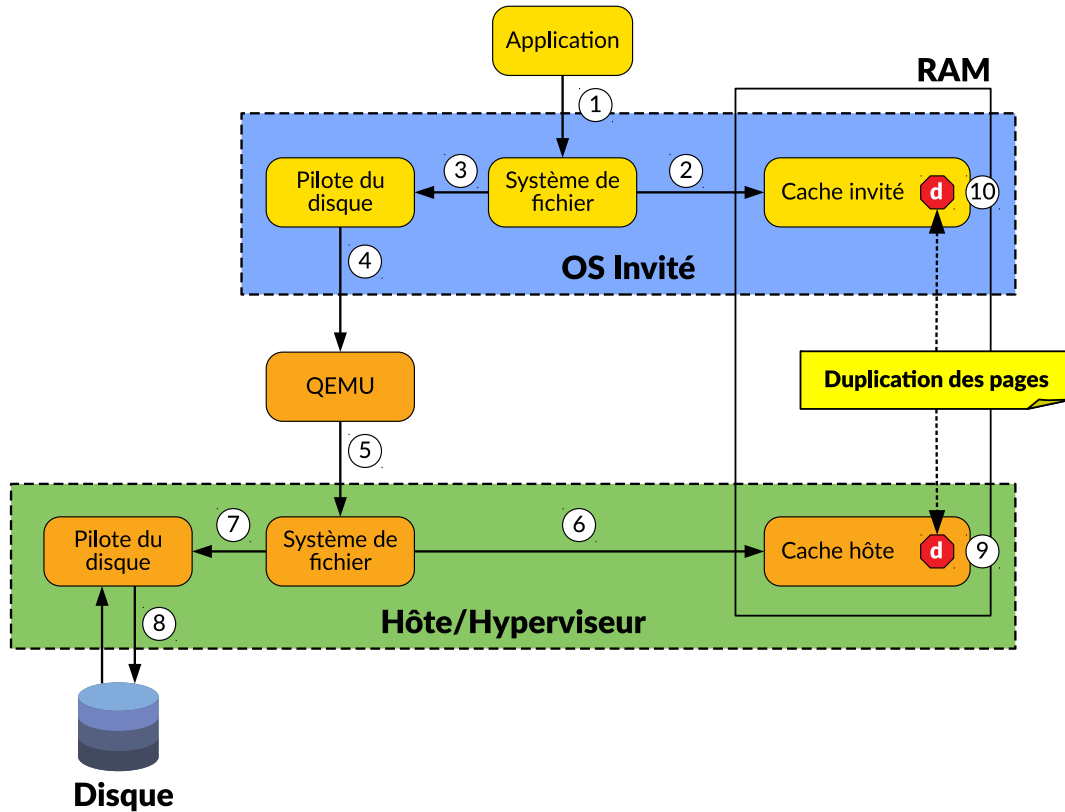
Application

RAM

1

Pilote du disque

3

Système de fichier

2

Cache invité

d

10

4

OS Invité

QEMU

Duplication des pages

5

7

6

Pilote du disque

Système de fichier

Cache hôte

d

9

8

Hôte/Hyperviseur

Disque